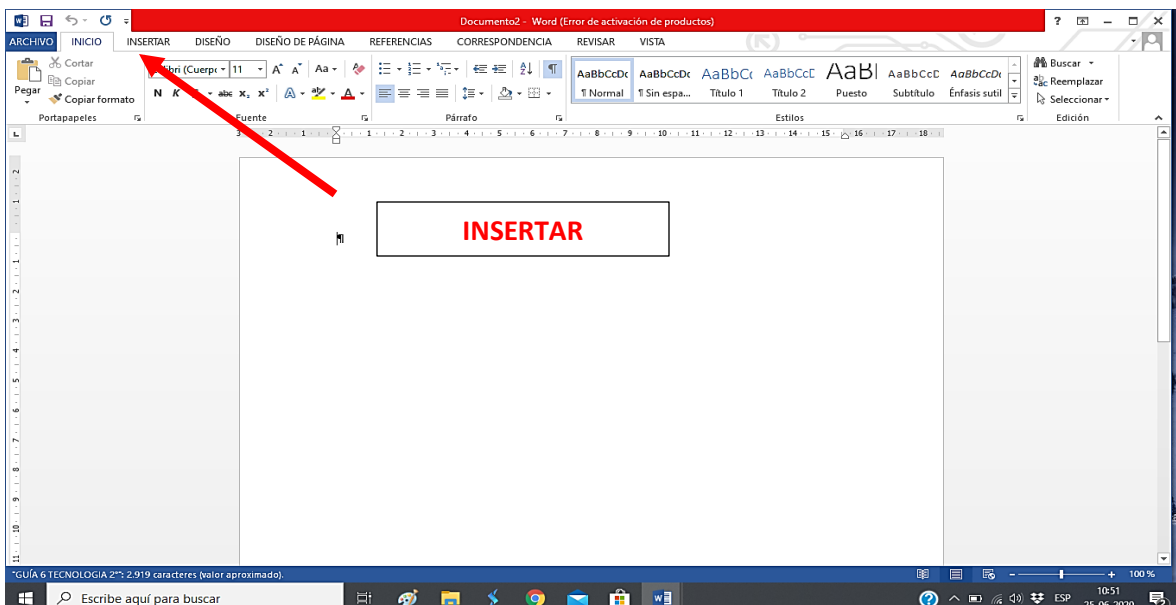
Documento2 - Word (Error de activación de productos)

? – ✕

ARCHIVO INICIO INSERTAR DISEÑO DISEÑO DE PÁGINA REFERENCIAS CORRESPONDENCIA REVISAR VISTA

Cortar
Copiar
Pegar
Copiar formato
Portapapeles

libri (Cuerpo 11
N K
Fuente

Párrafo

AaBbCcDc ¶ Normal
AaBbCcDc ¶ Sin espa...
AaBbCc Título 1
AaBbCcE Título 2
AaBl Puesto
AaBbCcE Subtítulo
AaBbCcDc Énfasis sutil
Estilos

Buscar
Reemplazar
Seleccionar
Edición

INSERTAR

"GUÍA 6 TECNOLOGIA 2°": 2.919 caracteres (valor aproximado).

100 %

Escribe aquí para buscar

ESP 10:51 25-06-2020